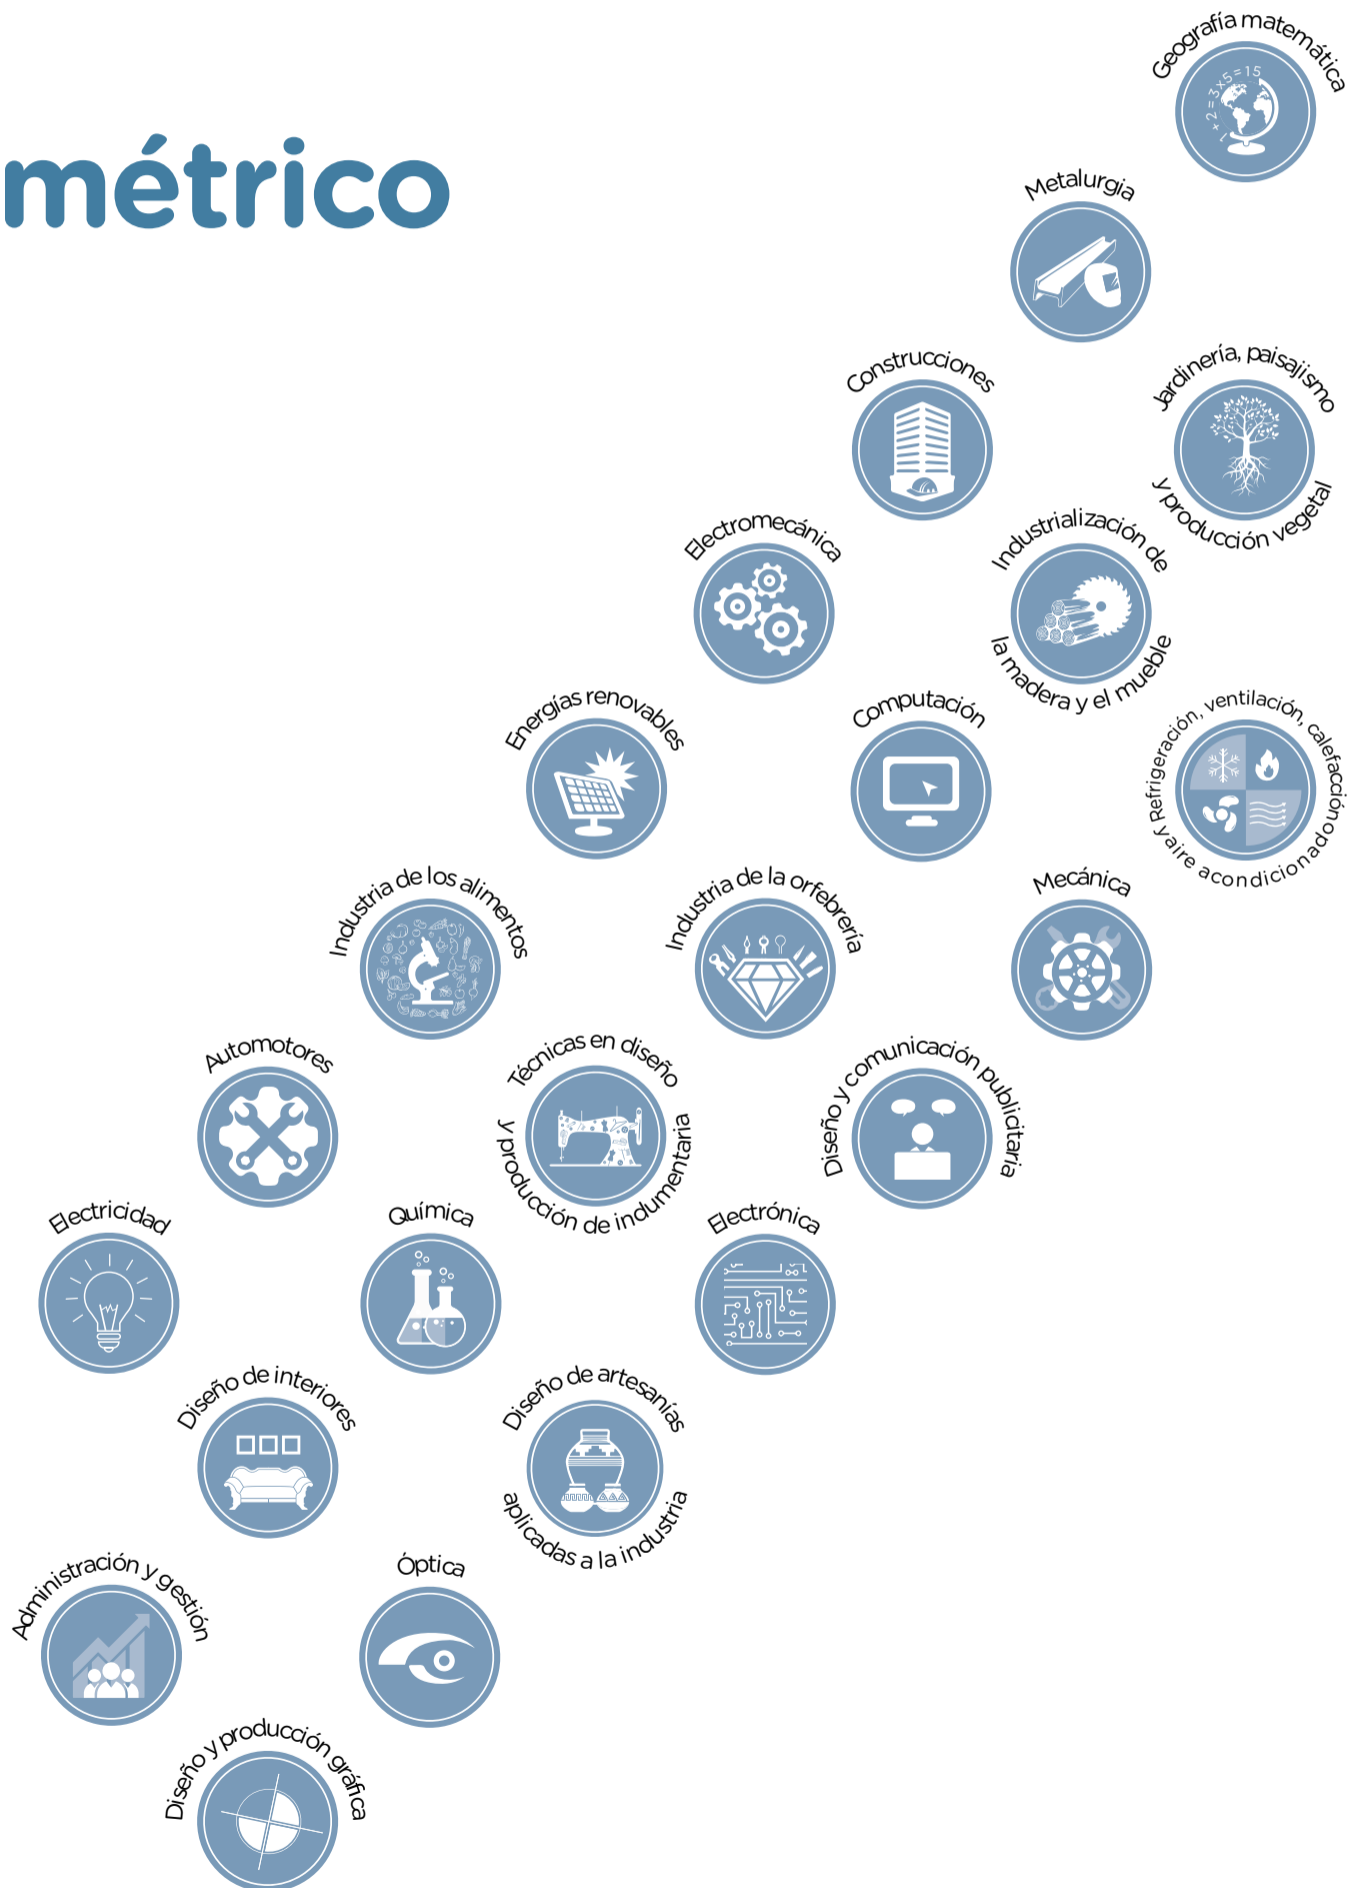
métrico

Geografía matemática

$1+2=3$ $x5=15$

Metalurgia

Construcciones

Jardinería, paisajismo y producción vegetal

Electromecánica

Industrialización de la madera y el mueble

Energías renovables

Computación

Refrigeración, ventilación, calefacción y aire acondicionado

Industria de los alimentos

Industria de la orfebrería

Mecánica

Automotores

Técnicas en diseño y producción de indumentaria

Diseño y comunicación publicitaria

Electricidad

Química

Electrónica

Diseño de interiores

Diseño de artesanías aplicadas a la industria

Administración y gestión

Óptica

Diseño y producción gráfica